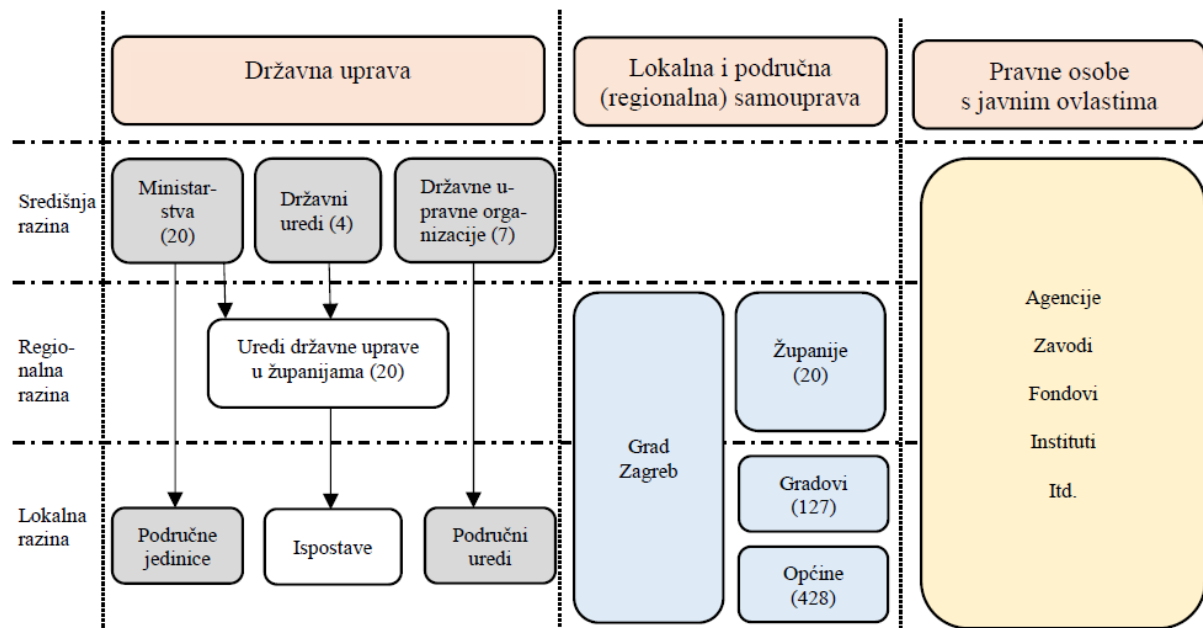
Državna uprava

Lokalna i područna (regionalna) samouprava

Pravne osobe s javnim ovlastima

Središnja razina

Ministarstva (20)

Državni uredi (4)

Državne upravne organizacije (7)

Regionalna razina

Uredi državne uprave u županijama (20)

Lokalna razina

Područne jedinice

Ispostave

Područni uredi

Grad Zagreb

Županije (20)

Gradovi (127)

Općine (428)

Agencije

Zavodi

Fondovi

Instituti

Itd.